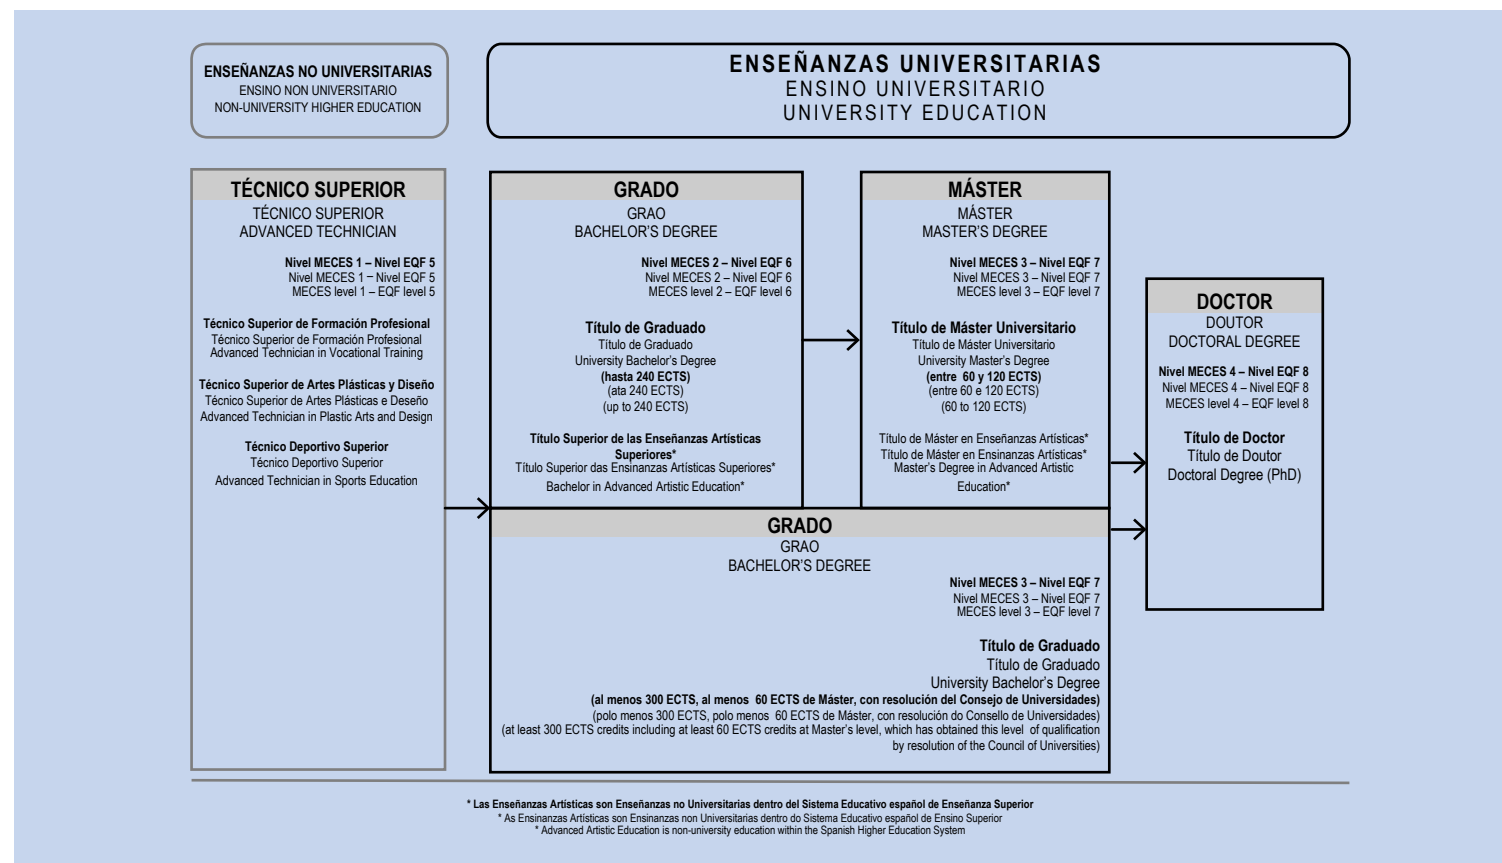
ENSEÑANZAS NO UNIVERSITARIAS
ENSINO NON UNIVERSITARIO
NON-UNIVERSITY HIGHER EDUCATION

ENSEÑANZAS UNIVERSITARIAS
ENSINO UNIVERSITARIO
UNIVERSITY EDUCATION

TÉCNICO SUPERIOR
TÉCNICO SUPERIOR
ADVANCED TECHNICIAN

Nivel MECES 1 – Nivel EQF 5
Nivel MECES 1 – Nivel EQF 5
MECES level 1 – EQF level 5

Técnico Superior de Formación Profesional
Técnico Superior de Formación Profesional
Advanced Technician in Vocational Training

Técnico Superior de Artes Plásticas y Diseño
Técnico Superior de Artes Plásticas e Deseño
Advanced Technician in Plastic Arts and Design

Técnico Deportivo Superior
Técnico Deportivo Superior
Advanced Technician in Sports Education

GRADO
GRAO
BACHELOR'S DEGREE

Nivel MECES 2 – Nivel EQF 6
Nivel MECES 2 – Nivel EQF 6
MECES level 2 – EQF level 6

Título de Graduado
Título de Graduado
University Bachelor's Degree
(hasta 240 ECTS)
(ata 240 ECTS)
(up to 240 ECTS)

Título Superior de las Enseñanzas Artísticas Superiores*
Título Superior das Ensinanzas Artísticas Superiores*
Bachelor in Advanced Artistic Education*

MÁSTER
MÁSTER
MASTER'S DEGREE

Nivel MECES 3 – Nivel EQF 7
Nivel MECES 3 – Nivel EQF 7
MECES level 3 – EQF level 7

Título de Máster Universitario
Título de Máster Universitario
University Master's Degree
(entre 60 y 120 ECTS)
(entre 60 e 120 ECTS)
(60 to 120 ECTS)

Título de Máster en Enseñanzas Artísticas*
Título de Máster en Ensinanzas Artísticas*
Master's Degree in Advanced Artistic Education*

DOCTOR
DOUTOR
DOCTORAL DEGREE

Nivel MECES 4 – Nivel EQF 8
Nivel MECES 4 – Nivel EQF 8
MECES level 4 – EQF level 8

Título de Doctor
Título de Doutor
Doctoral Degree (PhD)

GRADO
GRAO
BACHELOR'S DEGREE

Nivel MECES 3 – Nivel EQF 7
Nivel MECES 3 – Nivel EQF 7
MECES level 3 – EQF level 7

Título de Graduado
Título de Graduado
University Bachelor's Degree
(al menos 300 ECTS, al menos 60 ECTS de Máster, con resolución del Consejo de Universidades)
(polo menos 300 ECTS, polo menos 60 ECTS de Máster, con resolución do Consello de Universidades)
(at least 300 ECTS credits including at least 60 ECTS credits at Master's level, which has obtained this level of qualification by resolution of the Council of Universities)

* Las Enseñanzas Artísticas son Enseñanzas no Universitarias dentro del Sistema Educativo español de Enseñanza Superior
* As Ensinanzas Artísticas son Ensinanzas non Universitarias dentro do Sistema Educativo español de Ensino Superior
* Advanced Artistic Education is non-university education within the Spanish Higher Education System